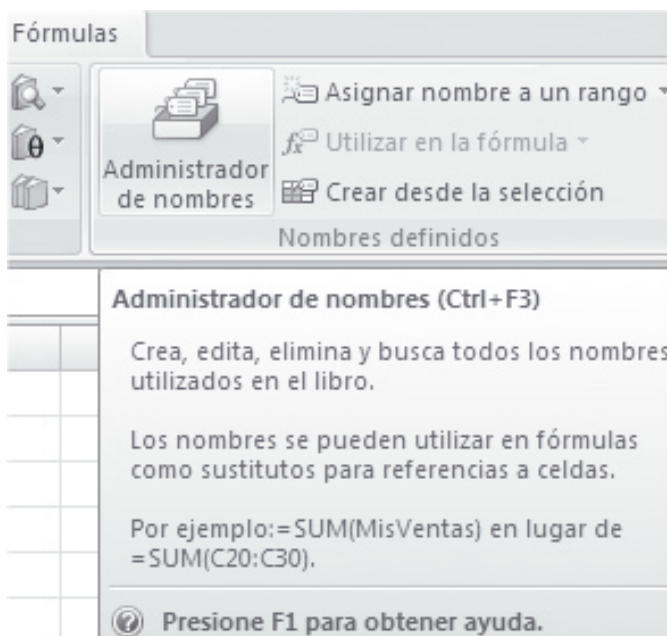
Fórmulas

Administrador de nombres

Asignar nombre a un rango

Utilizar en la fórmula

Crear desde la selección

Nombres definidos

Administrador de nombres (Ctrl+F3)

Crea, edita, elimina y busca todos los nombres utilizados en el libro.

Los nombres se pueden utilizar en fórmulas como sustitutos para referencias a celdas.

Por ejemplo:=SUM(MisVentas) en lugar de =SUM(C20:C30).

Presione F1 para obtener ayuda.